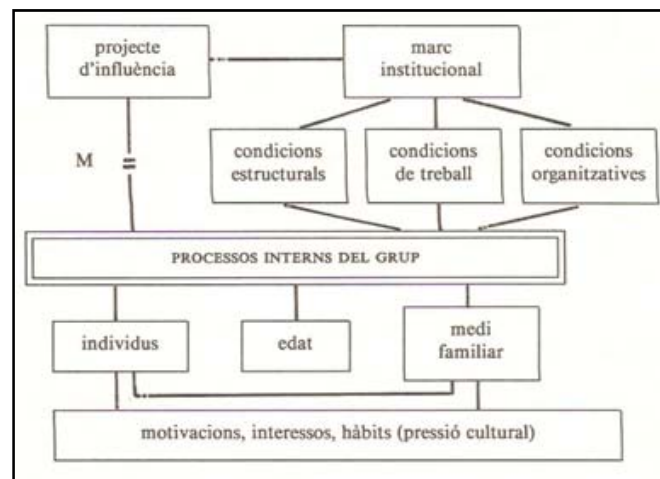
projecte d'influència

marc institucional

M

condicions estructurals

condicions de treball

condicions organitzatives

PROCESSOS INTERNS DEL GRUP

individus

edat

medi familiar

motivacions, interessos, hàbits (pressió cultural)